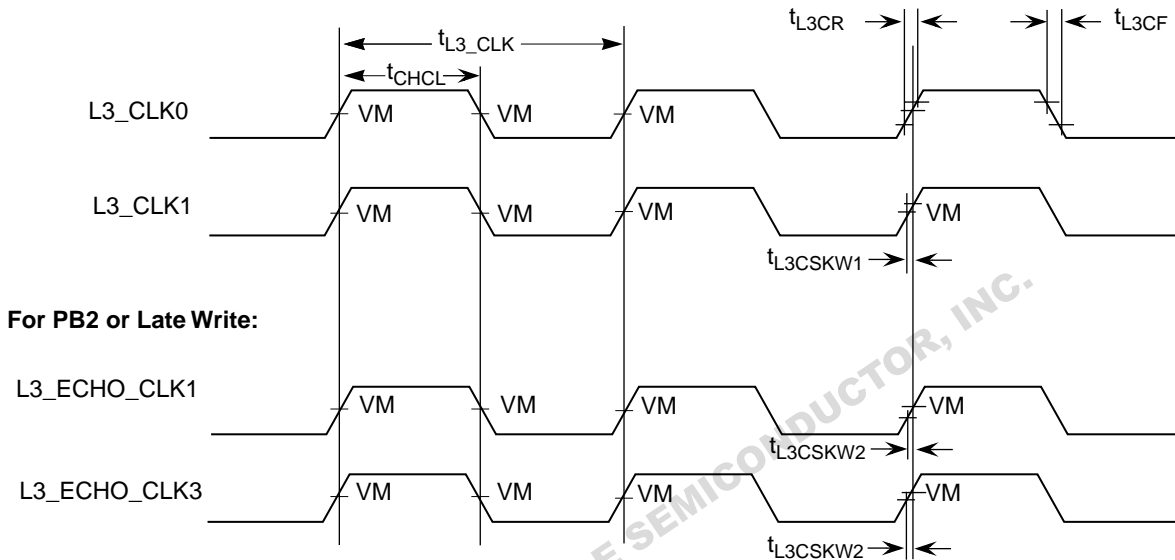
$t_{L3CR}$ $t_{L3CF}$

$t_{L3\_CLK}$

$t_{CHCL}$

L3_CLK0 VM VM VM

L3_CLK1 VM VM VM VM

$t_{L3CSKW1}$

For PB2 or Late Write:

L3_ECHO_CLK1 VM VM VM VM

$t_{L3CSKW2}$

L3_ECHO_CLK3 VM VM VM VM

$t_{L3CSKW2}$

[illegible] SEMICONDUCTOR, INC.